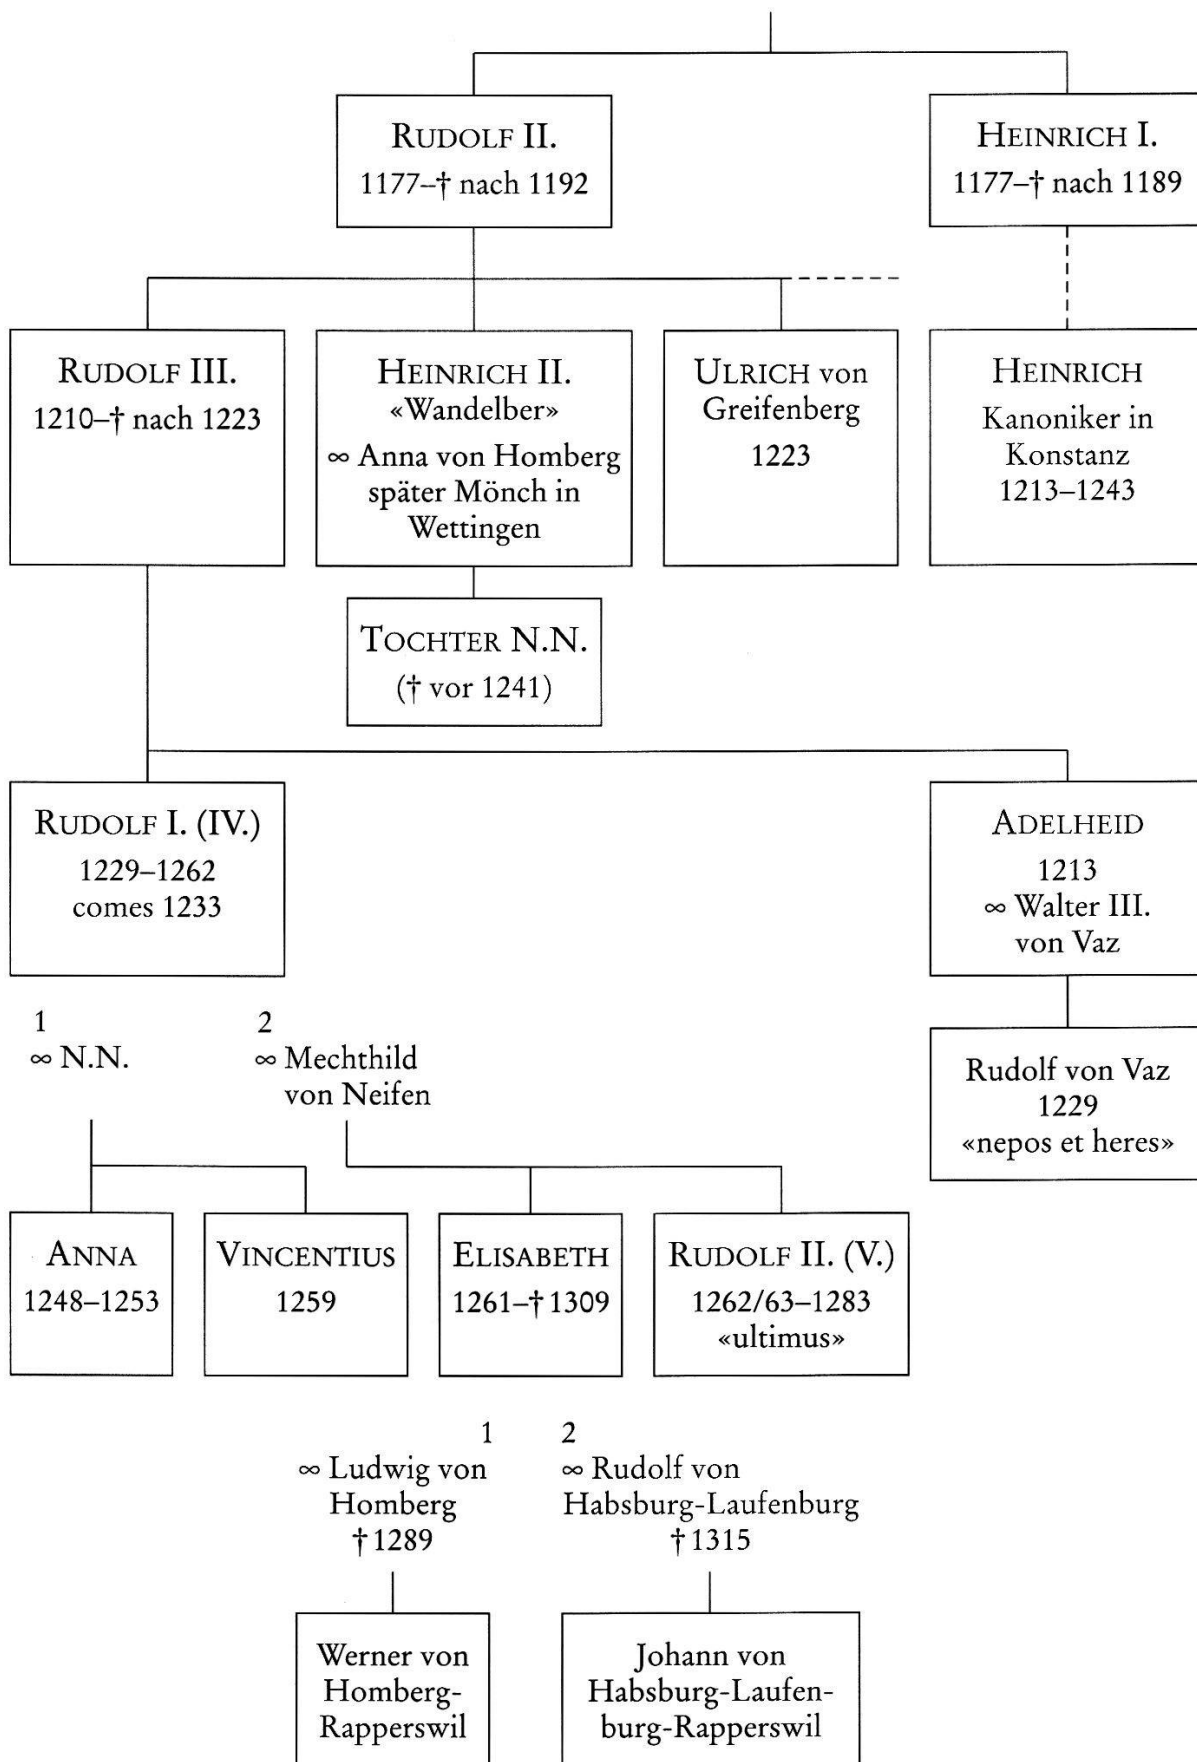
RUDOLF II.
1177–† nach 1192

HEINRICH I.
1177–† nach 1189

RUDOLF III.
1210–† nach 1223

HEINRICH II.
«Wandelber»
∞ Anna von Homberg
später Mönch in Wettingen

ULRICH von Greifenberg
1223

HEINRICH
Kanoniker in Konstanz
1213–1243

TOCHTER N.N.
(† vor 1241)

RUDOLF I. (IV.)
1229–1262
comes 1233

ADELHEID
1213
∞ Walter III. von Vaz

1
∞ N.N.

2
∞ Mechthild von Neifen

Rudolf von Vaz
1229
«nepos et heres»

ANNA
1248–1253

VINCENTIUS
1259

ELISABETH
1261–† 1309

RUDOLF II. (V.)
1262/63–1283
«ultimus»

1
∞ Ludwig von Homberg
† 1289

2
∞ Rudolf von Habsburg-Laufenburg
† 1315

Werner von Homberg-Rapperswil

Johann von Habsburg-Laufenburg-Rapperswil